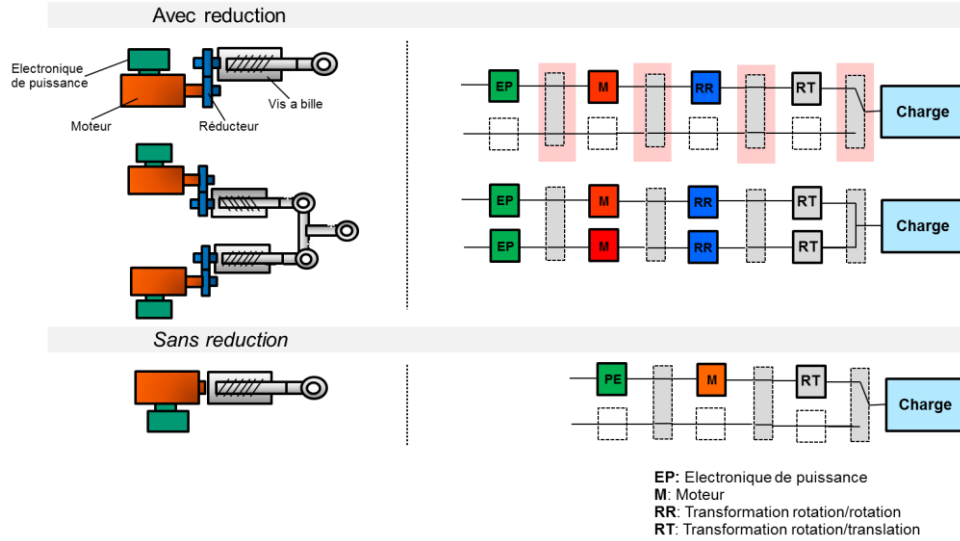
Avec reduction

Electronique de puissance

Moteur

Réducteur

Vis a bille

EP

M

RR

RT

Charge

EP

M

RR

RT

EP

M

RR

RT

Charge

Sans reduction

PE

M

RT

Charge

**EP:** Electronique de puissance
**M**: Moteur
**RR**: Transformation rotation/rotation
**RT**: Transformation rotation/translation